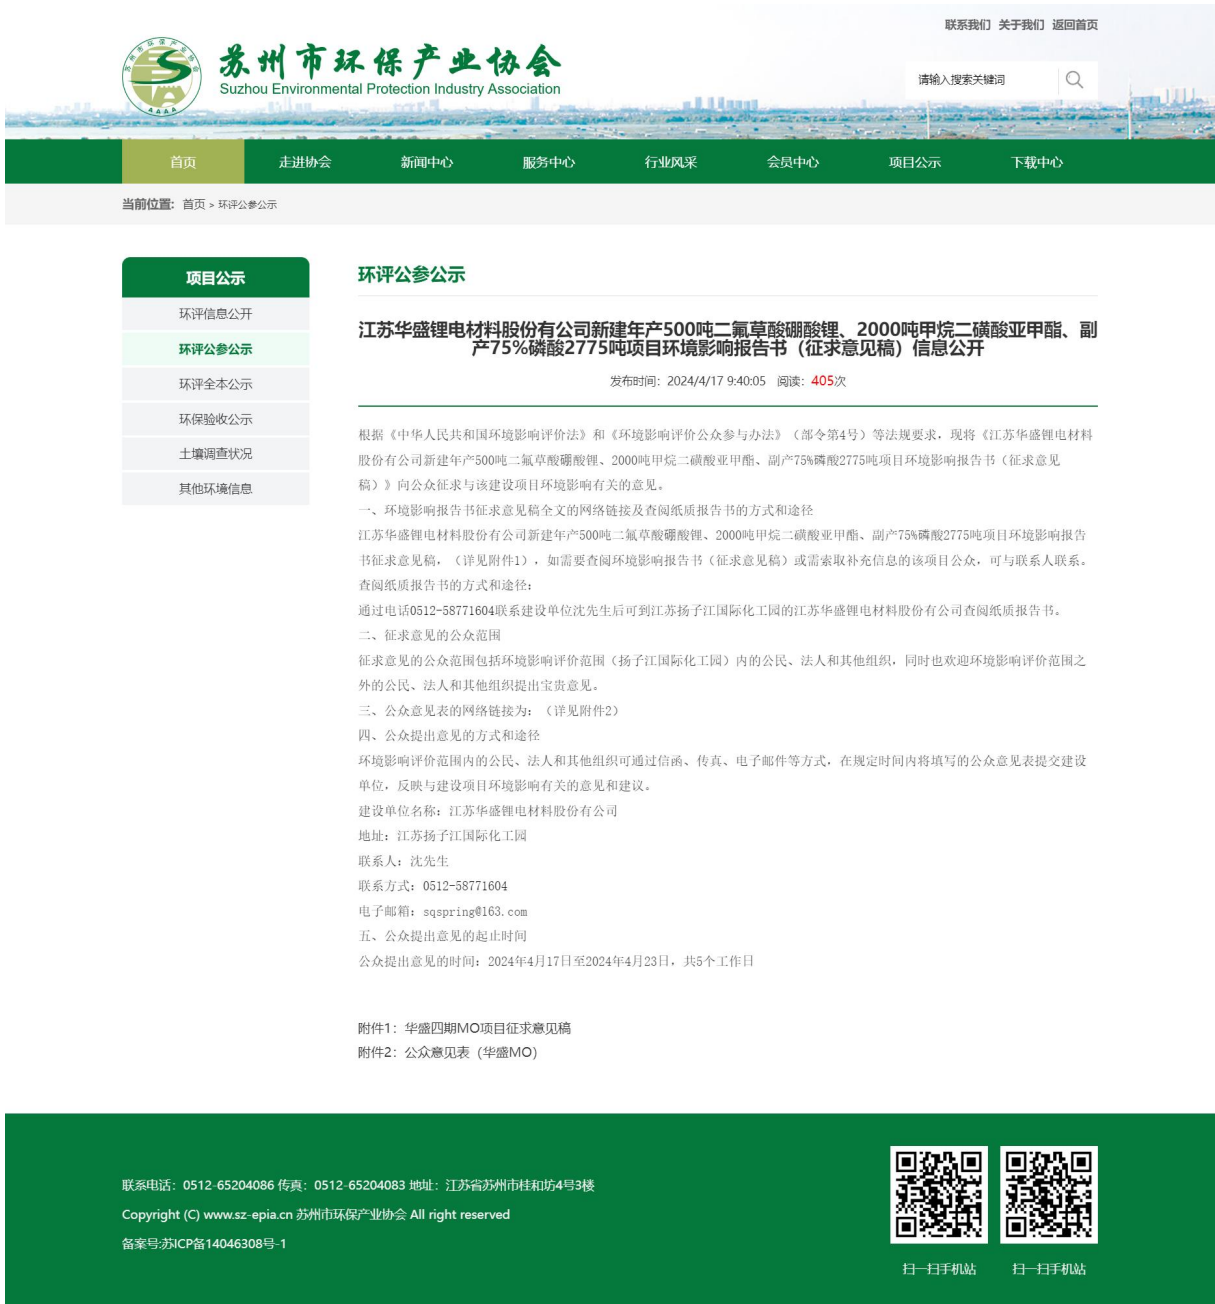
联系我们 关于我们 返回首页

苏州市环保产业协会
Suzhou Environmental Protection Industry Association

请输入搜索关键词

首页 走进协会 新闻中心 服务中心 行业风采 会员中心 项目公示 下载中心

当前位置: 首页 > 环评公参公示

项目公示
环评信息公开
环评公参公示
环评全本公示
环保验收公示
土壤调查状况
其他环境信息

环评公参公示

江苏华盛锂电材料股份有限公司新建年产500吨二氟草酸硼酸锂、2000吨甲烷二磺酸亚甲酯、副产75%磷酸2775吨项目环境影响报告书（征求意见稿）信息公开

发布时间: 2024/4/17 9:40:05 阅读: 405次

根据《中华人民共和国环境影响评价法》和《环境影响评价公众参与办法》（部令第4号）等法规要求，现将《江苏华盛锂电材料股份有限公司新建年产500吨二氟草酸硼酸锂、2000吨甲烷二磺酸亚甲酯、副产75%磷酸2775吨项目环境影响报告书（征求意见稿）》向公众征求与该建设项目环境影响有关的意见。

一、环境影响报告书征求意见稿全文的网络链接及查阅纸质报告书的方式和途径

江苏华盛锂电材料股份有限公司新建年产500吨二氟草酸硼酸锂、2000吨甲烷二磺酸亚甲酯、副产75%磷酸2775吨项目环境影响报告书征求意见稿，（详见附件1），如需要查阅环境影响报告书（征求意见稿）或需索取补充信息的该项目公众，可与联系人联系。

查阅纸质报告书的方式和途径:

通过电话0512-58771604联系建设单位沈先生后可到江苏扬子江国际化工园的江苏华盛锂电材料股份有公司查阅纸质报告书。

二、征求意见的公众范围

征求意见的公众范围包括环境影响评价范围（扬子江国际化工园）内的公民、法人和其他组织，同时也欢迎环境影响评价范围之外的公民、法人和其他组织提出宝贵意见。

三、公众意见表的网络链接为: （详见附件2）

四、公众提出意见的方式和途径

环境影响评价范围内的公民、法人和其他组织可通过信函、传真、电子邮件等方式，在规定时间内将填写的公众意见表提交建设单位，反映与建设项目环境影响有关的意见和建议。

建设单位名称: 江苏华盛锂电材料股份有公司

地址: 江苏扬子江国际化工园

联系人: 沈先生

联系方式: 0512-58771604

电子邮箱: sqspring@163.com

五、公众提出意见的起止时间

公众提出意见的时间: 2024年4月17日至2024年4月23日，共5个工作日

附件1: 华盛四期MO项目征求意见稿
附件2: 公众意见表（华盛MO）

联系电话: 0512-65204086 传真: 0512-65204083 地址: 江苏省苏州市桂和坊4号3楼
Copyright (C) www.sz-epia.cn 苏州市环保产业协会 All right reserved
备案号:苏ICP备14046308号-1

扫一扫手机站 扫一扫手机站